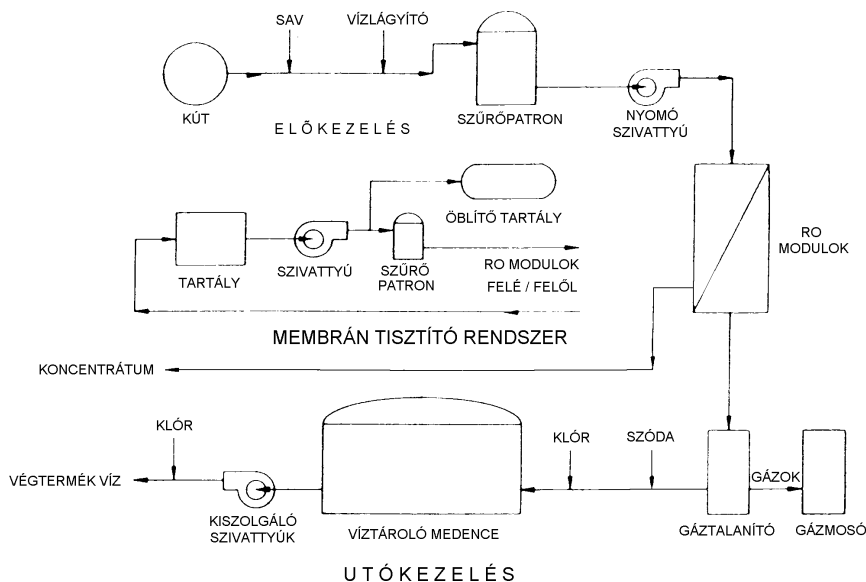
SAV
VÍZLÁGYÍTÓ
KÚT
ELŐKEZELÉS
SZŰRŐPATRON
NYOMÓ SZIVATTYÚ
ÖBLÍTŐ TARTÁLY
TARTÁLY
SZIVATTYÚ
SZŰRŐ PATRON
RO MODULOK FELÉ / FELŐL
RO MODULOK
MEMBRÁN TISZTÍTÓ RENDSZER
KONCENTRÁTUM
KLÓR
VÉGTERMÉK VÍZ
KISZOLGÁLÓ SZIVATTYÚK
VÍZTÁROLÓ MEDENCE
KLÓR
SZÓDA
GÁZOK
GÁZTALANÍTÓ
GÁZMOSÓ
UTÓKEZELÉS